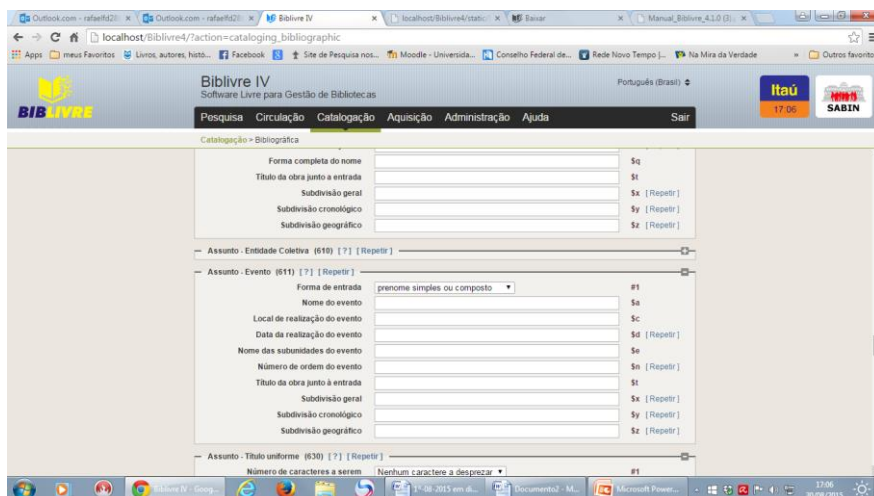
Outlook.com - rafaelfd26 × | Outlook.com - rafaelfd26 × | Biblivre IV × | localhost/Biblivre4/static/ × | Baixar × | Manual_Biblivre_4.1.0 (3) ×

localhost/Biblivre4/?action=cataloging_bibliographic

Apps | meus Favoritos | Livros, autores, histó... | Facebook | Site de Pesquisa nos... | Moodle - Universida... | Conselho Federal de... | Rede Novo Tempo |... | Na Mira da Verdade | » | Outros favoritos

BIBLIVRE

Biblivre IV
Software Livre para Gestão de Bibliotecas

Português (Brasil)

Itaú
17:06

SABIN

Pesquisa | Circulação | Catalogação | Aquisição | Administração | Ajuda | Sair

Catalogação > Bibliográfica

| Forma completa do nome | | $q |
|---|---|---|
| Título da obra junto a entrada | | $t |
| Subdivisão geral | | $x [Repetir] |
| Subdivisão cronológico | | $y [Repetir] |
| Subdivisão geográfico | | $z [Repetir] |

Assunto - Entidade Coletiva (610) [?] [Repetir]

Assunto - Evento (611) [?] [Repetir]

| Forma de entrada | prenome simples ou composto | #1 |
|---|---|---|
| Nome do evento | | $a |
| Local de realização do evento | | $c |
| Data da realização do evento | | $d [Repetir] |
| Nome das subunidades do evento | | $e |
| Número de ordem do evento | | $n [Repetir] |
| Título da obra junto à entrada | | $t |
| Subdivisão geral | | $x [Repetir] |
| Subdivisão cronológico | | $y [Repetir] |
| Subdivisão geográfico | | $z [Repetir] |

Assunto - Título uniforme (630) [?] [Repetir]

| Número de caracteres a serem | Nenhum caractere a desprezar | #1 |
|---|---|---|

Biblivre IV - Goog... | 17-08-2015 em di... | Documento2 - M... | Microsoft Power... | 17:06 | 30/08/2015